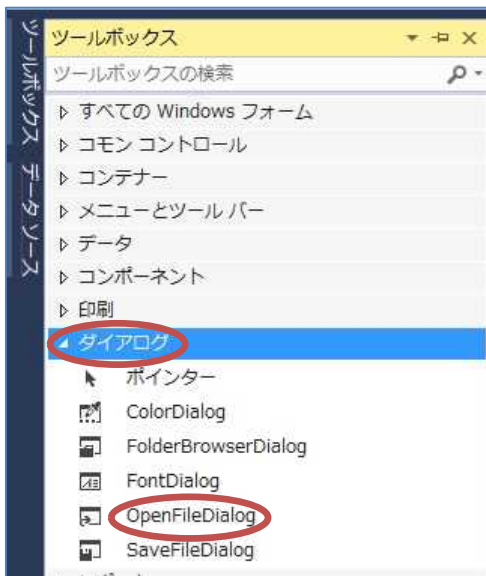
ツールボックス
データソース

ツールボックス
ツールボックスの検索
▷ すべての Windows フォーム
▷ コモン コントロール
▷ コンテナー
▷ メニューとツール バー
▷ データ
▷ コンポーネント
▷ 印刷
◢ ダイアログ
ポインター
ColorDialog
FolderBrowserDialog
FontDialog
OpenFileDialog
SaveFileDialog